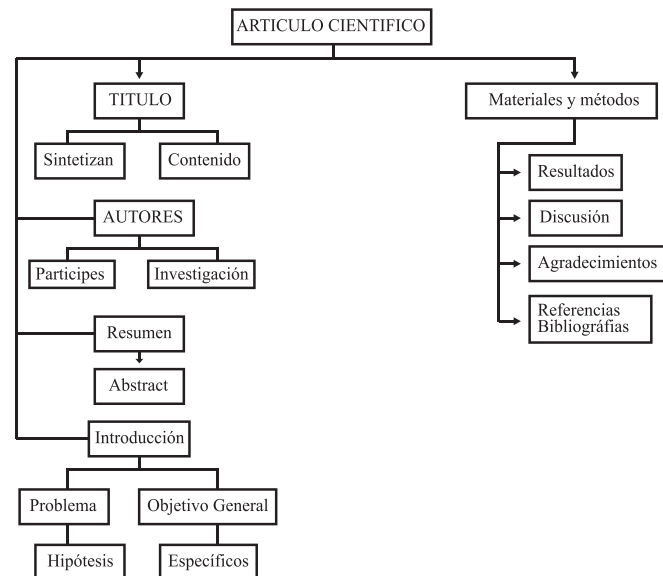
ARTICULO CIENTIFICO

TITULO

Sintetizan

Contenido

AUTORES

Participes

Investigación

Resumen

Abstract

Introducción

Problema

Objetivo General

Hipótesis

Específicos

Materiales y métodos

Resultados

Discusión

Agradecimientos

Referencias Bibliográfias